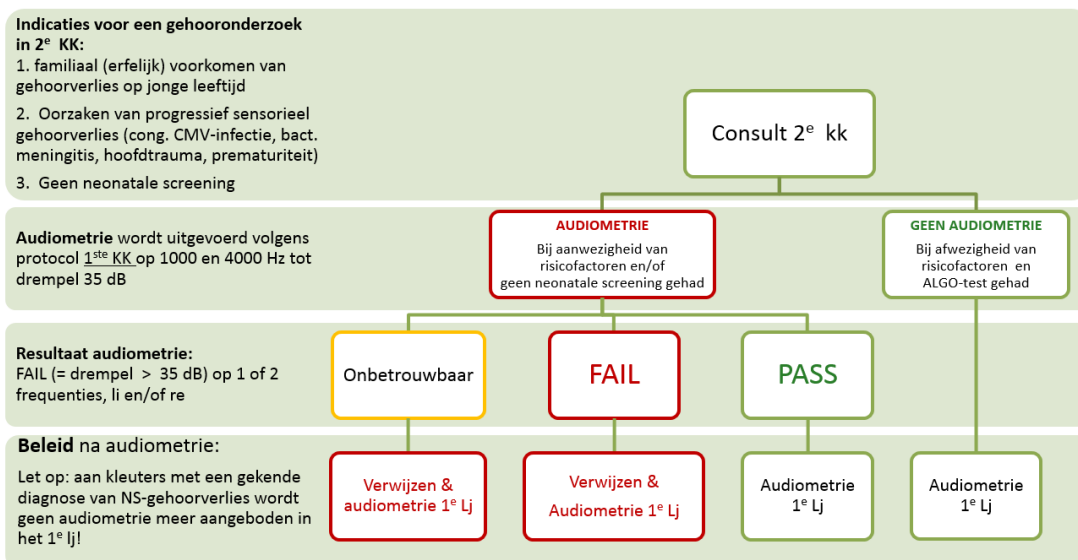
Indicaties voor een gehooronderzoek in 2$^{e}$ KK:
1. familiaal (erfelijk) voorkomen van gehoorverlies op jonge leeftijd
2. Oorzaken van progressief sensorieel gehoorverlies (cong. CMV-infectie, bact. meningitis, hoofdtrauma, prematuriteit)
3. Geen neonatale screening

Consult 2$^{e}$ kk

Audiometrie wordt uitgevoerd volgens protocol 1$^{ste}$ KK op 1000 en 4000 Hz tot drempel 35 dB

AUDIOMETRIE
Bij aanwezigheid van risicofactoren en/of geen neonatale screening gehad

GEEN AUDIOMETRIE
Bij afwezigheid van risicofactoren en ALGO-test gehad

Resultaat audiometrie:
FAIL (= drempel > 35 dB) op 1 of 2 frequenties, li en/of re

Onbetrouwbaar

FAIL

PASS

Beleid na audiometrie:
Let op: aan kleuters met een gekende diagnose van NS-gehoorverlies wordt geen audiometrie meer aangeboden in het 1$^{e}$ lj!

Verwijzen & audiometrie 1$^{e}$ Lj

Verwijzen & Audiometrie 1$^{e}$ Lj

Audiometrie 1$^{e}$ Lj

Audiometrie 1$^{e}$ Lj